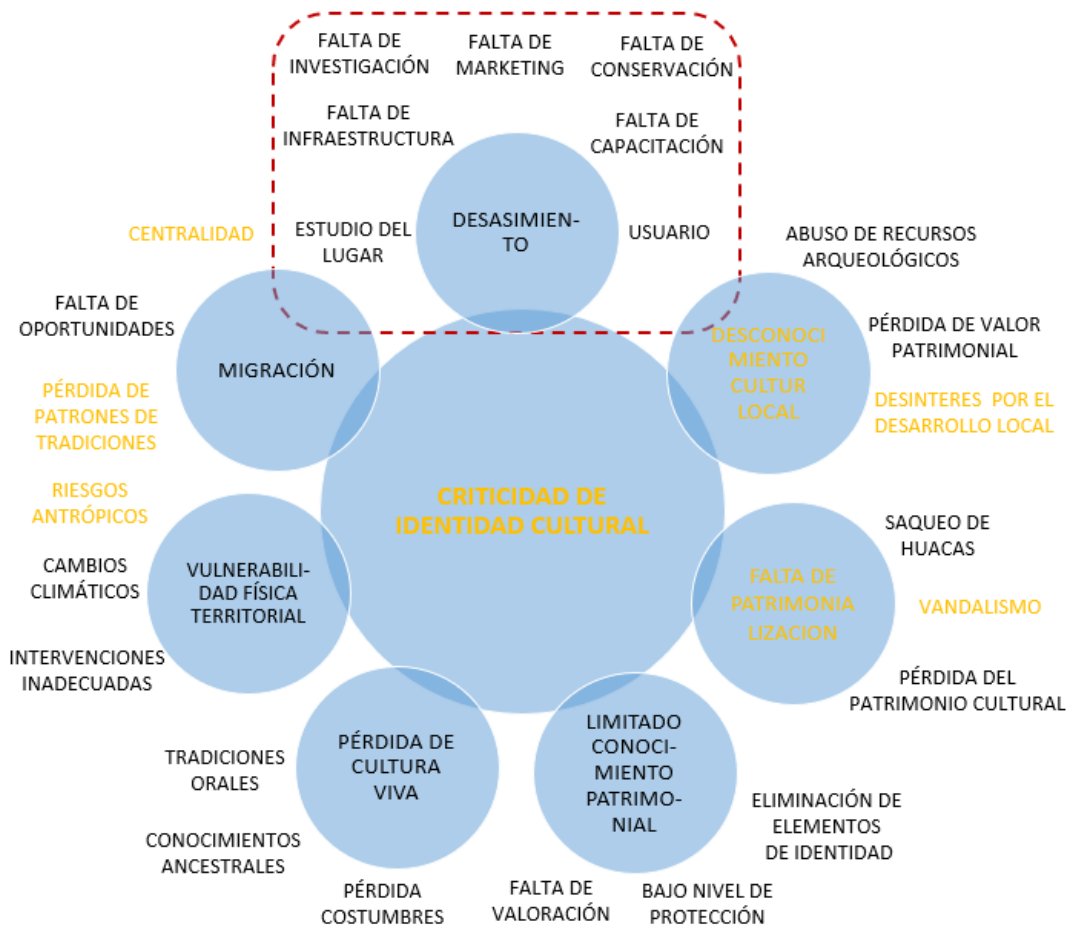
FALTA DE INVESTIGACIÓN

FALTA DE MARKETING

FALTA DE CONSERVACIÓN

FALTA DE INFRAESTRUCTURA

FALTA DE CAPACITACIÓN

CENTRALIDAD

ESTUDIO DEL LUGAR

DESASIMIENTO

USUARIO

ABUSO DE RECURSOS ARQUEOLÓGICOS

FALTA DE OPORTUNIDADES

MIGRACIÓN

DESCONOCIMIENTO CULTUR LOCAL

PÉRDIDA DE VALOR PATRIMONIAL

PÉRDIDA DE PATRONES DE TRADICIONES

DESINTERES POR EL DESARROLLO LOCAL

RIESGOS ANTRÓPICOS

CRITICIDAD DE IDENTIDAD CULTURAL

SAQUEO DE HUACAS

CAMBIOS CLIMÁTICOS

VULNERABILIDAD FÍSICA TERRITORIAL

FALTA DE PATRIMONIALIZACION

VANDALISMO

INTERVENCIONES INADECUADAS

PÉRDIDA DEL PATRIMONIO CULTURAL

TRADICIONES ORALES

PÉRDIDA DE CULTURA VIVA

LIMITADO CONOCIMIENTO PATRIMONIAL

ELIMINACIÓN DE ELEMENTOS DE IDENTIDAD

CONOCIMIENTOS ANCESTRALES

PÉRDIDA COSTUMBRES

FALTA DE VALORACIÓN

BAJO NIVEL DE PROTECCIÓN